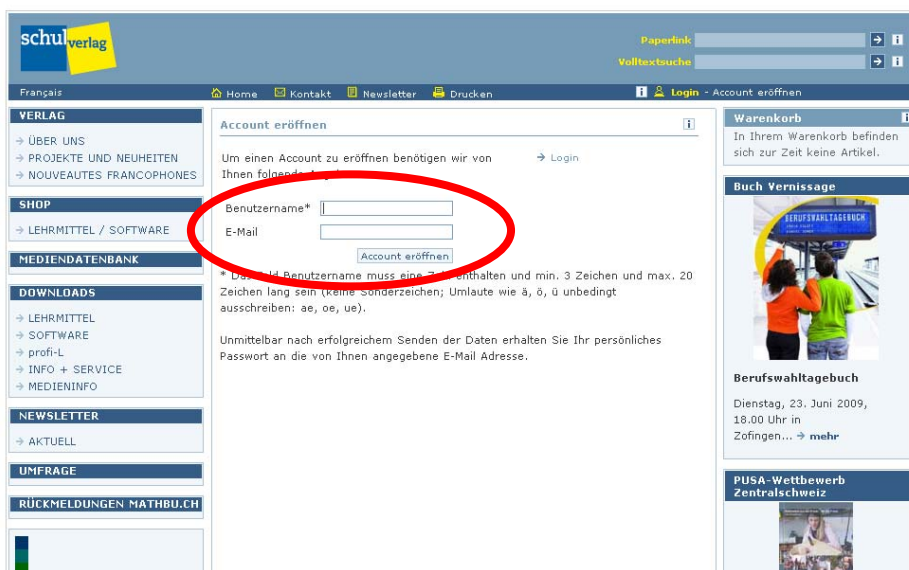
schulverlag

Paperlink
Volltextsuche

Français

Home Kontakt Newsletter Drucken

Login - Account eröffnen

VERLAG
→ ÜBER UNS
→ PROJEKTE UND NEUHEITEN
→ NOUVEAUTES FRANCOPHONES

SHOP
→ LEHRMITTEL / SOFTWARE

MEDIENDATENBANK

DOWNLOADS
→ LEHRMITTEL
→ SOFTWARE
→ profi-L
→ INFO + SERVICE
→ MEDIENINFO

NEWSLETTER
→ AKTUELL

UMFRAGE

RÜCKMELDUNGEN MATHBU.CH

Account eröffnen

Um einen Account zu eröffnen benötigen wir von Ihnen folgende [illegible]

→ Login

Benutzername*

E-Mail

Account eröffnen

* Das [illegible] Benutzername muss eine 7 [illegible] enthalten und min. 3 Zeichen und max. 20 Zeichen lang sein (keine Sonderzeichen; Umlaute wie ä, ö, ü unbedingt ausschreiben: ae, oe, ue).

Unmittelbar nach erfolgreichem Senden der Daten erhalten Sie Ihr persönliches Passwort an die von Ihnen angegebene E-Mail Adresse.

Warenkorb
In Ihrem Warenkorb befinden sich zur Zeit keine Artikel.

Buch Vernissage

BERUFSWAHLTAGEBUCH

Berufswahltagebuch

Dienstag, 23. Juni 2009, 18.00 Uhr in Zofingen... → mehr

PUSA-Wettbewerb Zentralschweiz